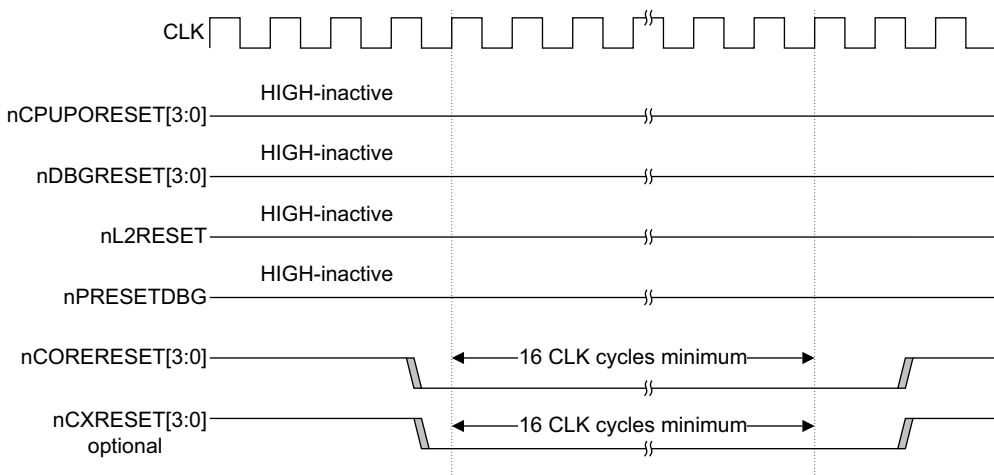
CLK

nCPUPORESET[3:0]
HIGH-inactive

nDBGRESET[3:0]
HIGH-inactive

nL2RESET
HIGH-inactive

nPRESETDBG
HIGH-inactive

nCORERESET[3:0]
16 CLK cycles minimum

nCXRESET[3:0]
optional
16 CLK cycles minimum